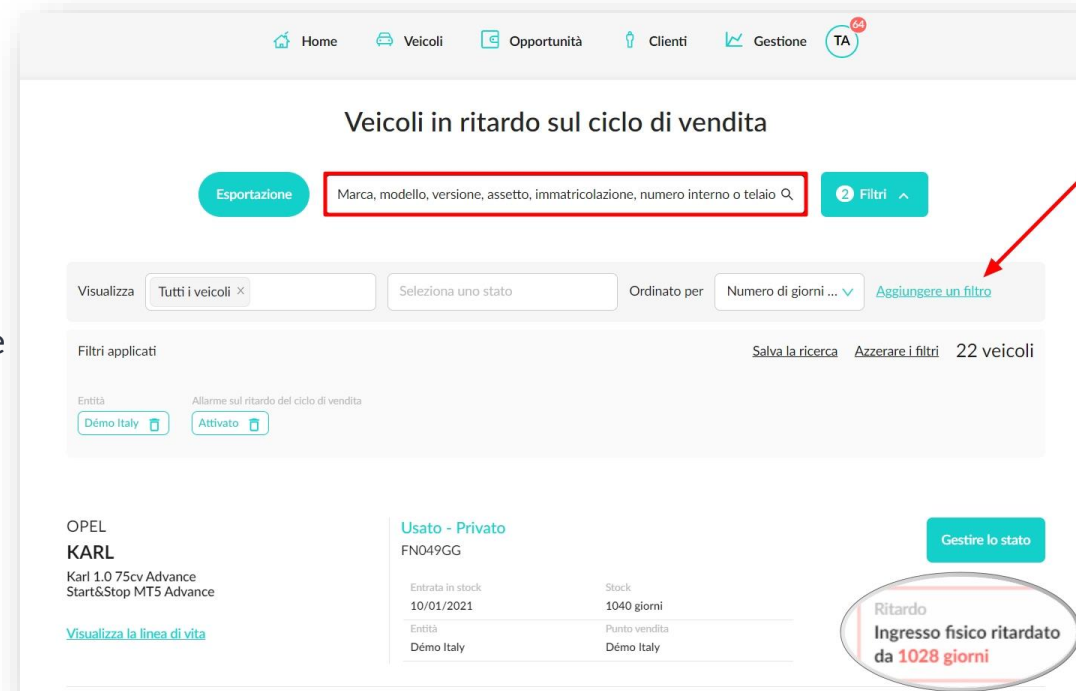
Home Veicoli Opportunità Clienti Gestione TA 64

Veicoli in ritardo sul ciclo di vendita

Esportazione

Marca, modello, versione, assetto, immatricolazione, numero interno o telaio

2 Filtri

Visualizza Tutti i veicoli ×

Seleziona uno stato

Ordinato per Numero di giorni ...

Aggiungere un filtro

Filtri applicati

Salva la ricerca Azzerare i filtri 22 veicoli

Entità
Démo Italy

Allarme sul ritardo del ciclo di vendita
Attivato

OPEL
KARL
Karl 1.0 75cv Advance Start&Stop MT5 Advance

Visualizza la linea di vita

Usato - Privato
FN049GG

| Entrata in stock | Stock |
|---|---|
| 10/01/2021 | 1040 giorni |
| Entità | Punto vendita |
| Démo Italy | Démo Italy |

Gestire lo stato

Ritardo
Ingresso fisico ritardato da 1028 giorni

e